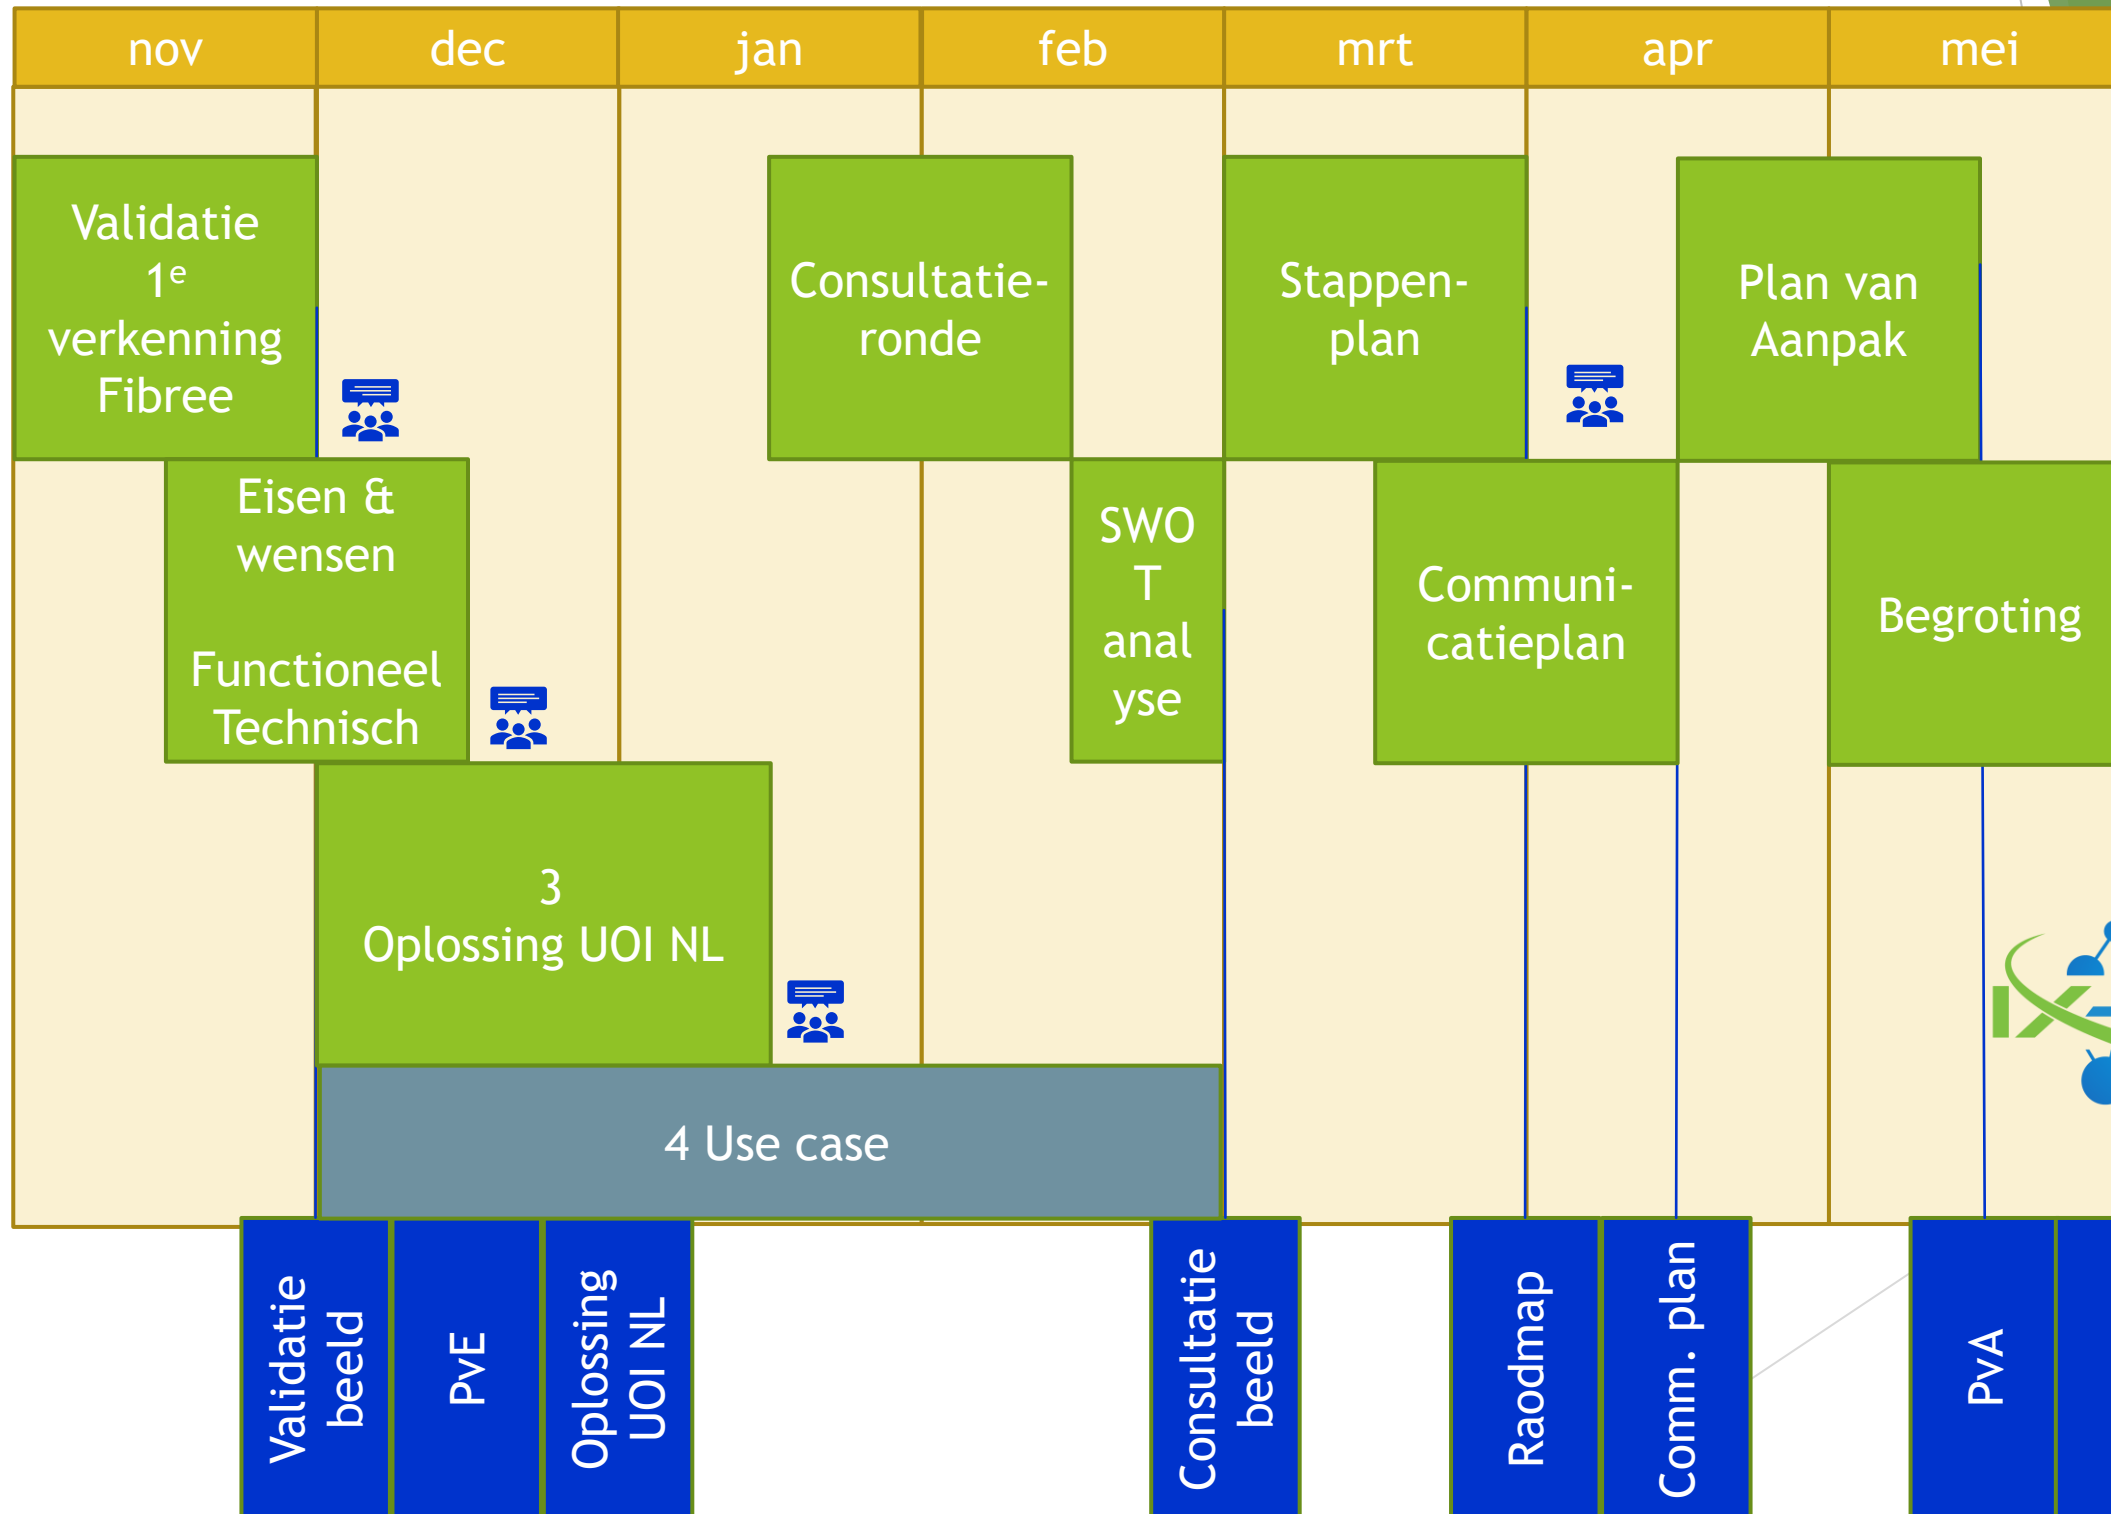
| nov | dec | jan | feb | mrt | apr | mei |
|---|---|---|---|---|---|---|

Validatie $1^e$ verkenning Fibree

Consultatie-ronde

Stappen-plan

Plan van Aanpak

Eisen & wensen

Functioneel Technisch

SWOT analyse

Communi-catieplan

Begroting

3 Oplossing UOI NL

4 Use case

Validatie beeld

PvE

Oplossing UOI NL

Consultatie beeld

Raodmap

Comm. plan

PvA